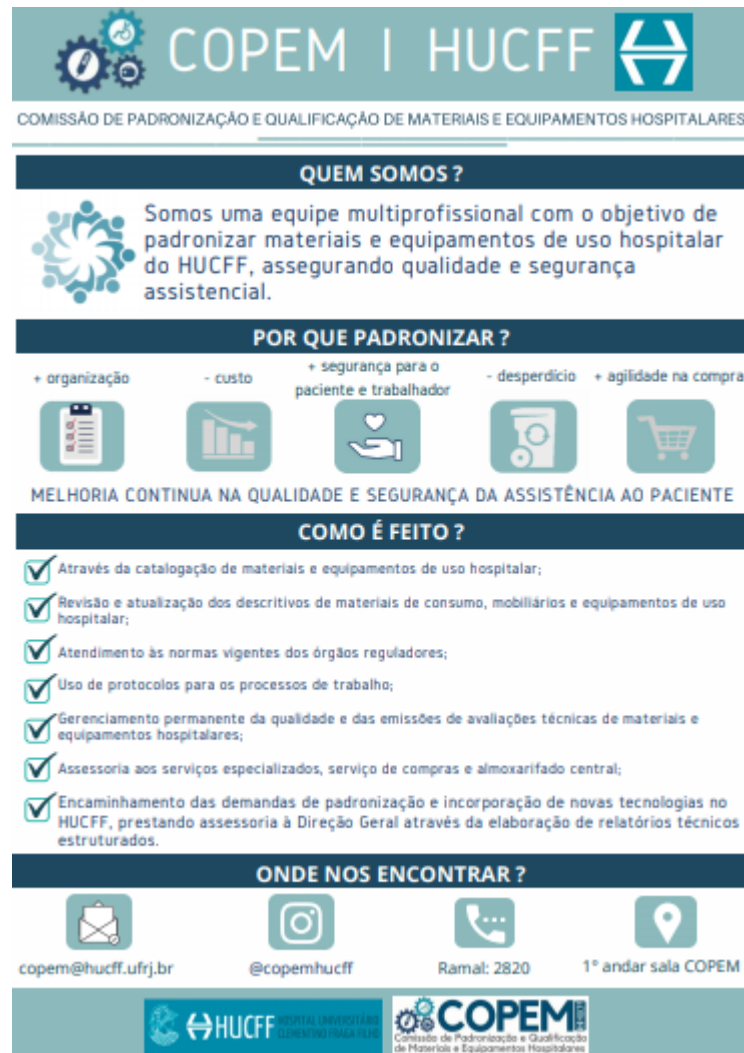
COPEM | HUCFF

COMISSÃO DE PADRONIZAÇÃO E QUALIFICAÇÃO DE MATERIAIS E EQUIPAMENTOS HOSPITALARES

QUEM SOMOS ?

Somos uma equipe multiprofissional com o objetivo de padronizar materiais e equipamentos de uso hospitalar do HUCFF, assegurando qualidade e segurança assistencial.

POR QUE PADRONIZAR ?

+ organização

- custo

+ segurança para o paciente e trabalhador

- desperdício

+ agilidade na compra

MELHORIA CONTINUA NA QUALIDADE E SEGURANÇA DA ASSISTÊNCIA AO PACIENTE

COMO É FEITO ?

Através da catalogação de materiais e equipamentos de uso hospitalar;

Revisão e atualização dos descritivos de materiais de consumo, mobiliários e equipamentos de uso hospitalar;

Atendimento às normas vigentes dos órgãos reguladores;

Uso de protocolos para os processos de trabalho;

Gerenciamento permanente da qualidade e das emissões de avaliações técnicas de materiais e equipamentos hospitalares;

Assessoria aos serviços especializados, serviço de compras e almoxarifado central;

Encaminhamento das demandas de padronização e incorporação de novas tecnologias no HUCFF, prestando assessoria à Direção Geral através da elaboração de relatórios técnicos estruturados.

ONDE NOS ENCONTRAR ?

copem@hucff.ufrj.br

@copemhucff

Ramal: 2820

1° andar sala COPEM

HUCFF HOSPITAL UNIVERSITÁRIO CLEMENTINO FRAGA FILHO

COPEM Comissão de Padronização e Qualificação de Materiais e Equipamentos Hospitalares